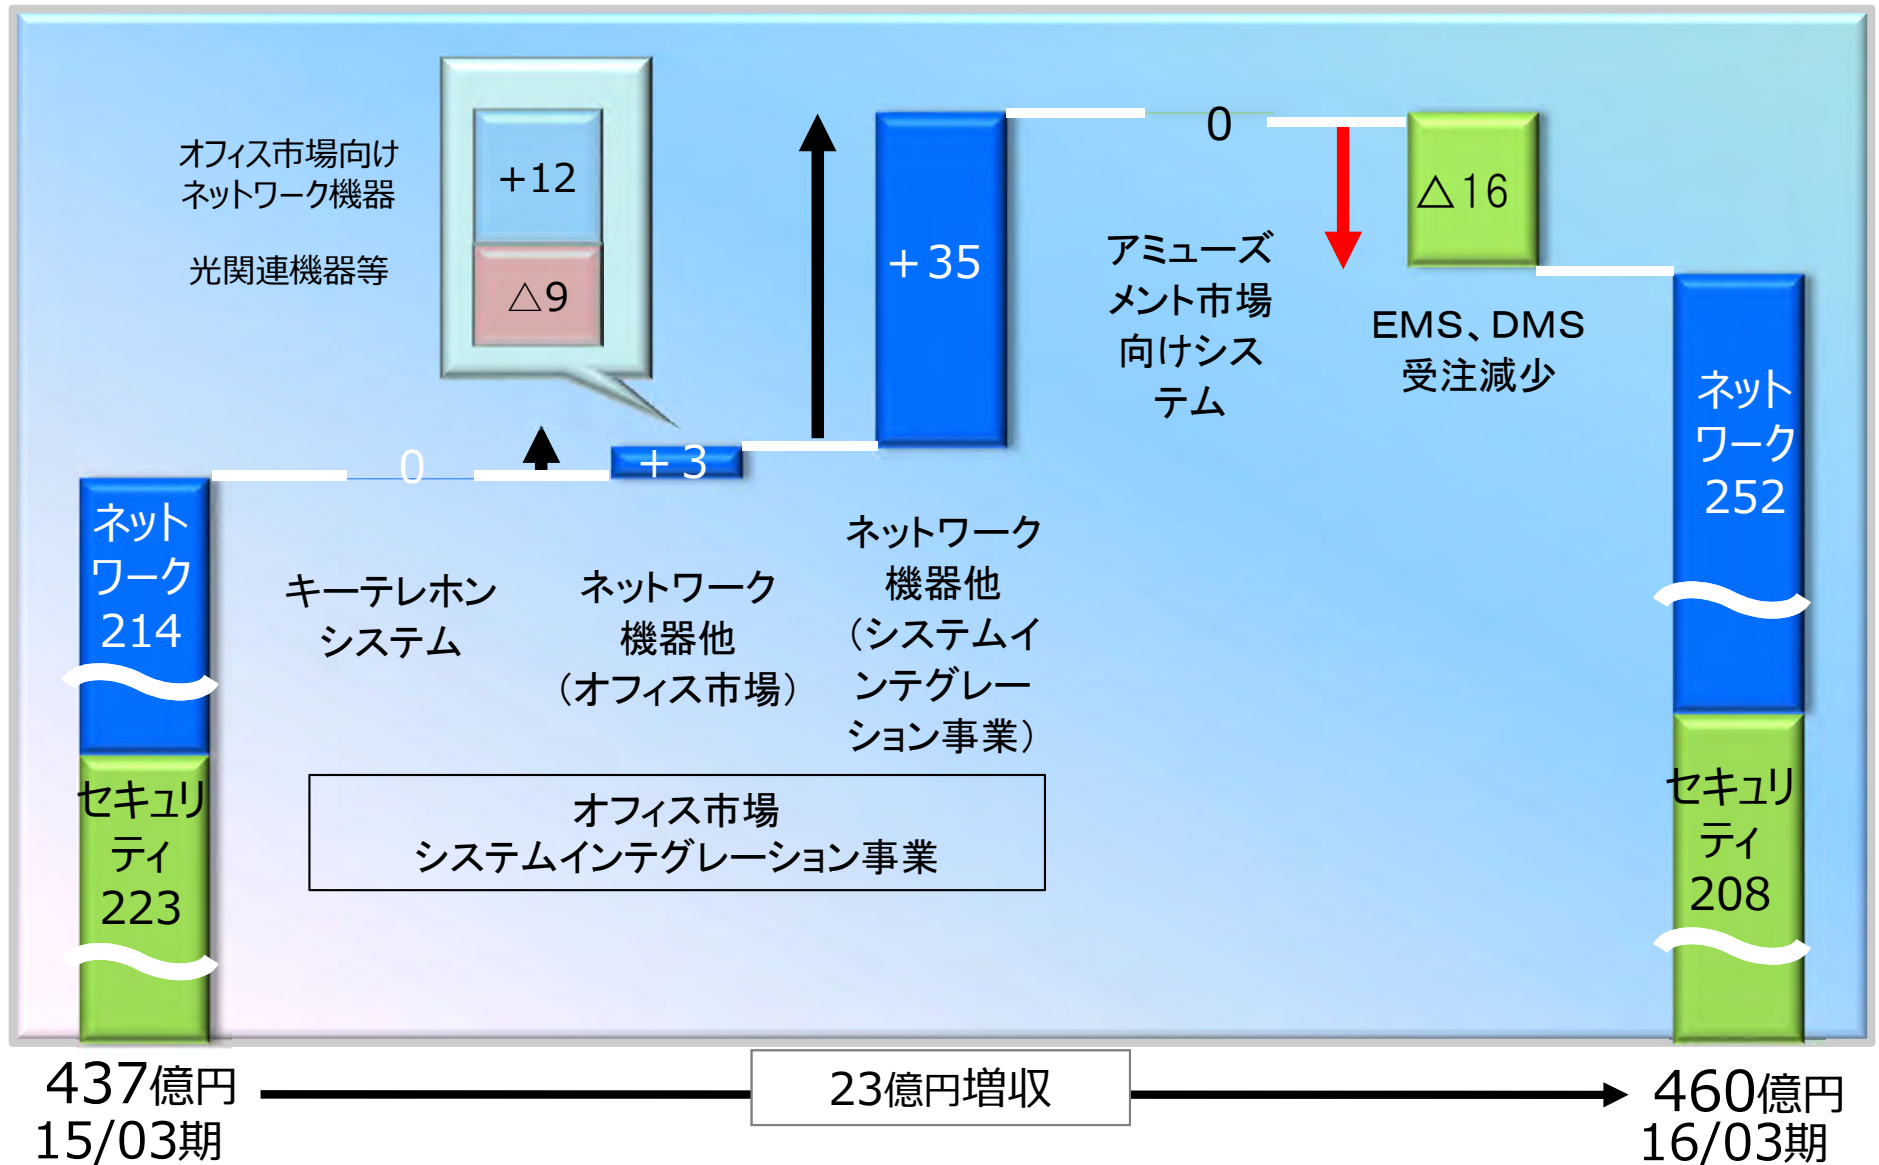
オフィス市場向け
ネットワーク機器

光関連機器等

+12

△9

0

+3

+35

0

△16

アミューズメント市場向けシステム

EMS、DMS
受注減少

ネットワーク
214

セキュリティ
223

キーテレホン
システム

ネットワーク
機器他
（オフィス市場）

ネットワーク
機器他
（システムインテグレーション事業）

ネットワーク
252

セキュリティ
208

オフィス市場
システムインテグレーション事業

437億円
15/03期

23億円増収

460億円
16/03期